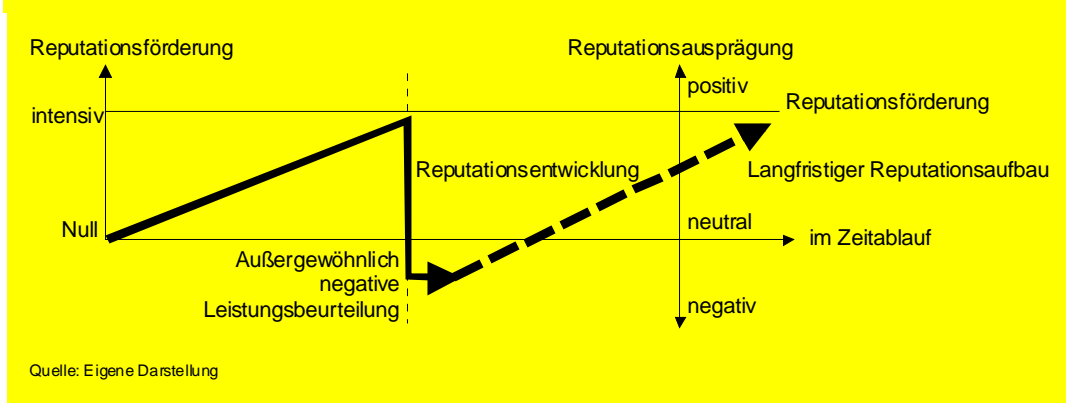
Reputationsförderung

Reputationsausprägung

positiv

Reputationsförderung

intensiv

Reputationsentwicklung

Langfristiger Reputationsaufbau

Null

neutral

im Zeitablauf

Außergewöhnlich negative Leistungsbeurteilung

negativ

Quelle: Eigene Darstellung